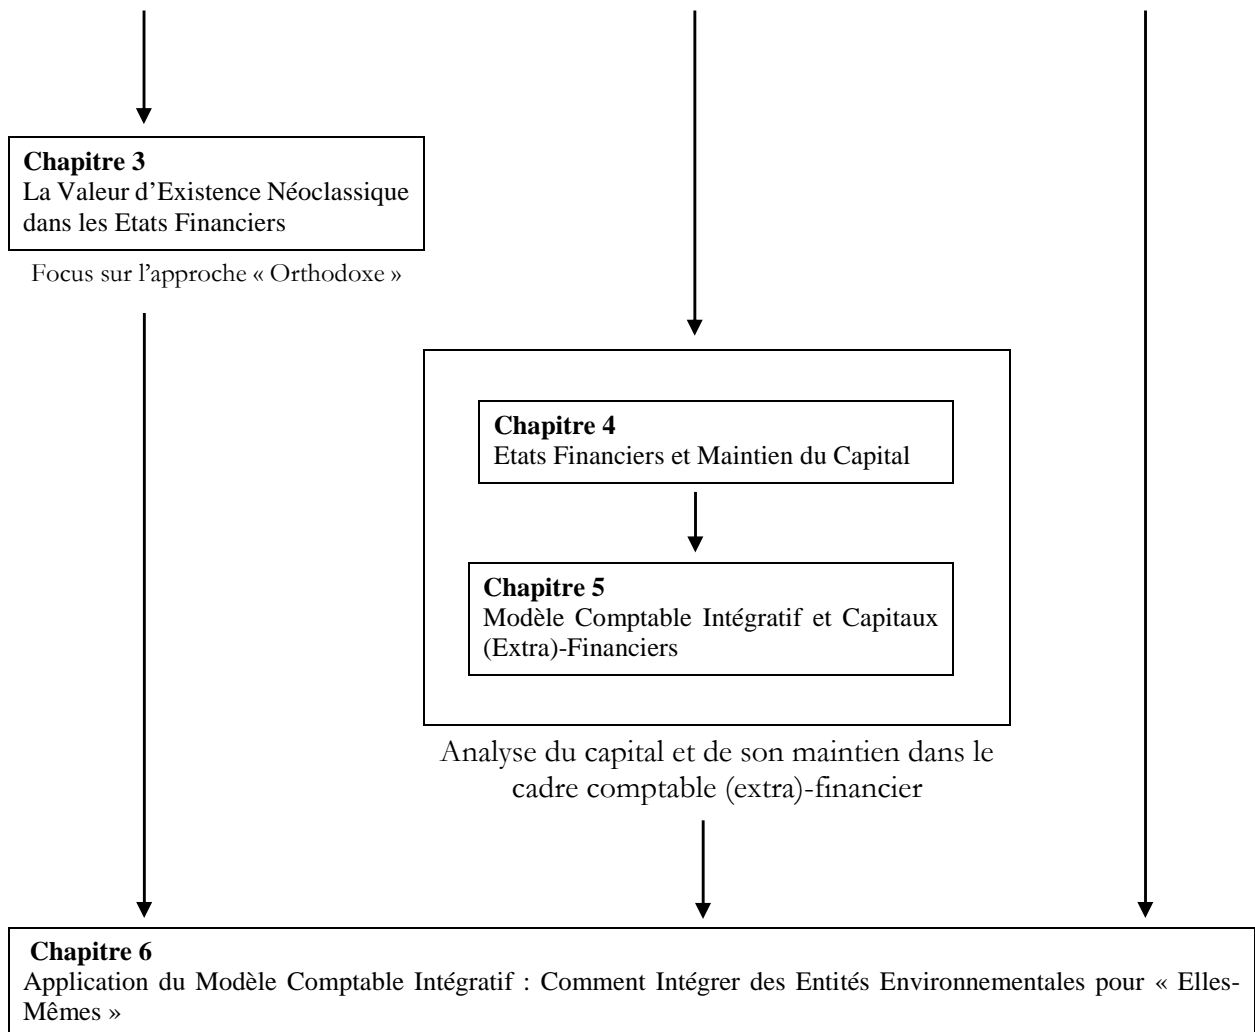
**Chapitre 3**
La Valeur d'Existence Néoclassique dans les Etats Financiers

Focus sur l'approche « Orthodoxe »

**Chapitre 4**
Etats Financiers et Maintien du Capital

**Chapitre 5**
Modèle Comptable Intégratif et Capitaux (Extra)-Financiers

Analyse du capital et de son maintien dans le cadre comptable (extra)-financier

**Chapitre 6**
Application du Modèle Comptable Intégratif : Comment Intégrer des Entités Environnementales pour « Elles-Mêmes »